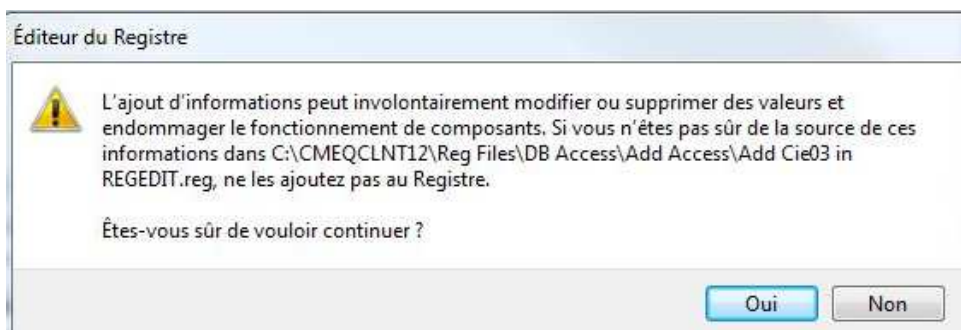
Éditeur du Registre

L'ajout d'informations peut involontairement modifier ou supprimer des valeurs et endommager le fonctionnement de composants. Si vous n'êtes pas sûr de la source de ces informations dans C:\CMEQCLNT12\Reg Files\DB Access\Add Access\Add Cie03 in REGEDIT.reg, ne les ajoutez pas au Registre.

Êtes-vous sûr de vouloir continuer ?

Oui
Non